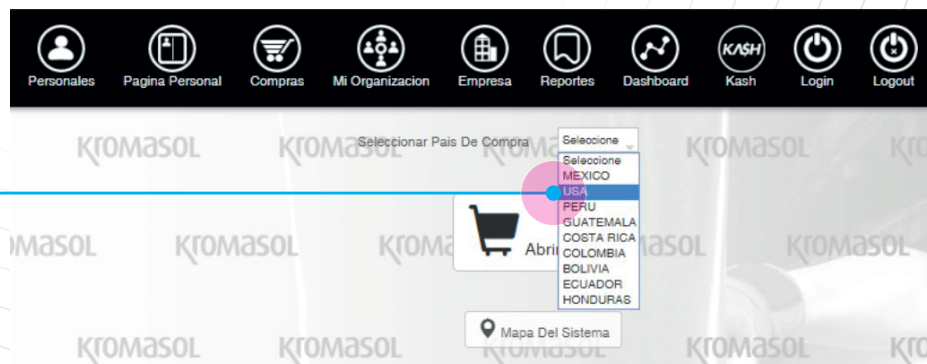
Personales Pagina Personal Compras Mi Organizacion Empresa Reportes Dashboard KASH Kash Login Logout

KROMASOL KROMASOL Seleccionar Pais De Compra Seleccione KROMASOL KRO

Seleccione
MEXICO
USA
PERU
GUATEMALA
COSTA RICA
COLOMBIA
BOLIVIA
ECUADOR
HONDURAS

MASOL KROMASOL KROMA Abri MASOL KROMASOL

Mapa Del Sistema

KROMASOL KROMASOL KROMASOL KROMASOL KRO